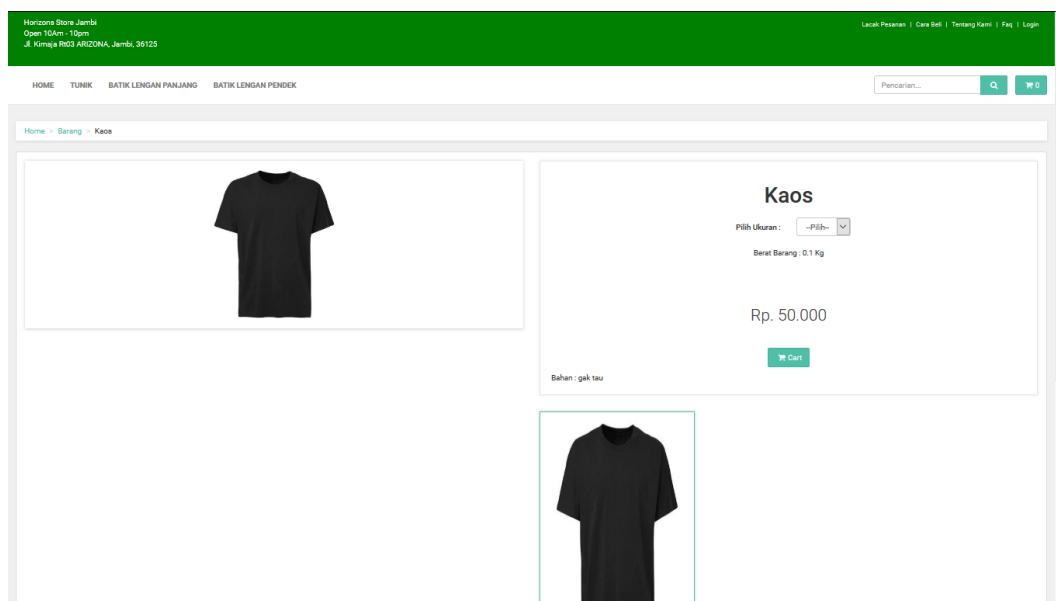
Horizons Store Jambi
Open 10Am - 10pm
Jl. Kimaja Rt03 ARIZONA, Jambi, 36125

Lacak Pesanan | Cara Beli | Tentang Kami | Faq | Login

HOME TUNIK BATIK LENGAN PANJANG BATIK LENGAN PENDEK

Pencarian...

0

Home > Barang > Kaoa

Kaos

Pilih Ukuran : --Pilih--

Berat Barang : 0.1 Kg

Rp. 50.000

Cart

Bahan : gak tau